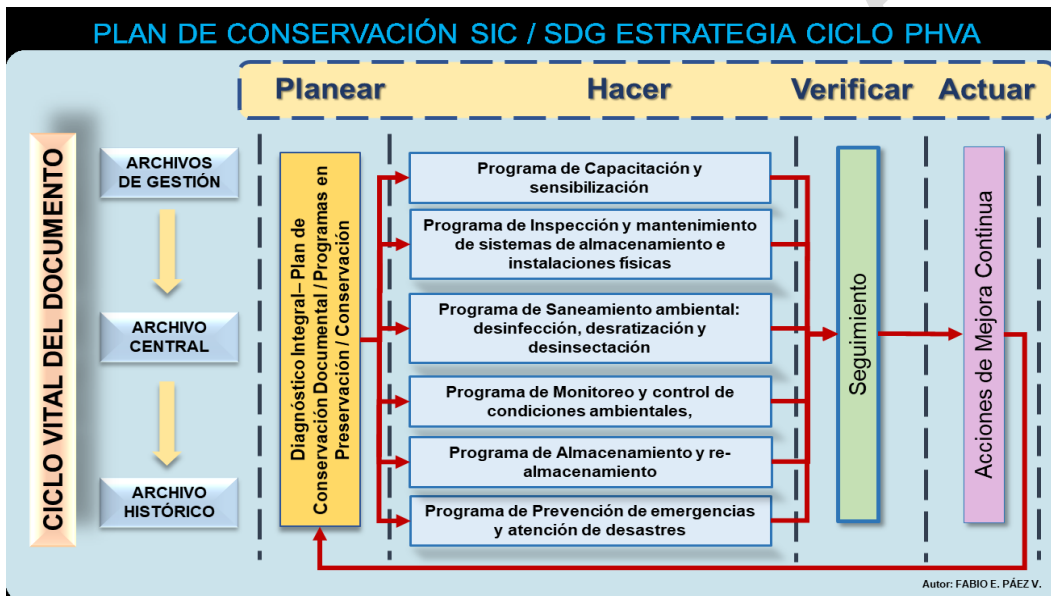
PLAN DE CONSERVACIÓN SIC / SDG ESTRATEGIA CICLO PHVA

Planear

Hacer

Verificar

Actuar

CICLO VITAL DEL DOCUMENTO

ARCHIVOS DE GESTIÓN

ARCHIVO CENTRAL

ARCHIVO HISTÓRICO

Diagnóstico Integral– Plan de Conservación Documental / Programas en Preservación / Conservación

Programa de Capacitación y sensibilización

Programa de Inspección y mantenimiento de sistemas de almacenamiento e instalaciones físicas

Programa de Saneamiento ambiental: desinfección, desratización y desinsectación

Programa de Monitoreo y control de condiciones ambientales,

Programa de Almacenamiento y re-almacenamiento

Programa de Prevención de emergencias y atención de desastres

Seguimiento

Acciones de Mejora Continua

Autor: FABIO E. PÁEZ V.